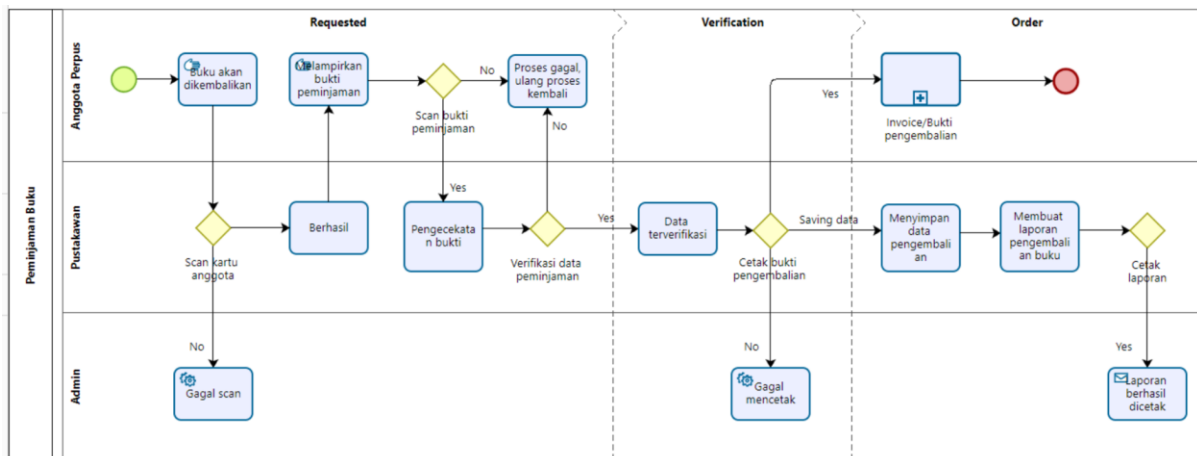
Requested

Verification

Order

Peminjaman Buku

Anggota Perpus

Pustakawan

Admin

Buku akan dikembalikan

Melampirkan bukti peminjaman

Scan bukti peminjaman

No

Proses gagal, ulang proses kembali

No

Yes

Invoice/Bukti pengembalian

Scan kartu anggota

Berhasil

Yes

Pengecekatan bukti

Verifikasi data peminjaman

Yes

Data terverifikasi

Cetak bukti pengembalian

Saving data

Menyimpan data pengembalian

Membuat laporan pengembalian buku

Cetak laporan

No

Gagal scan

No

Gagal mencetak

Yes

Laporan berhasil dicetak